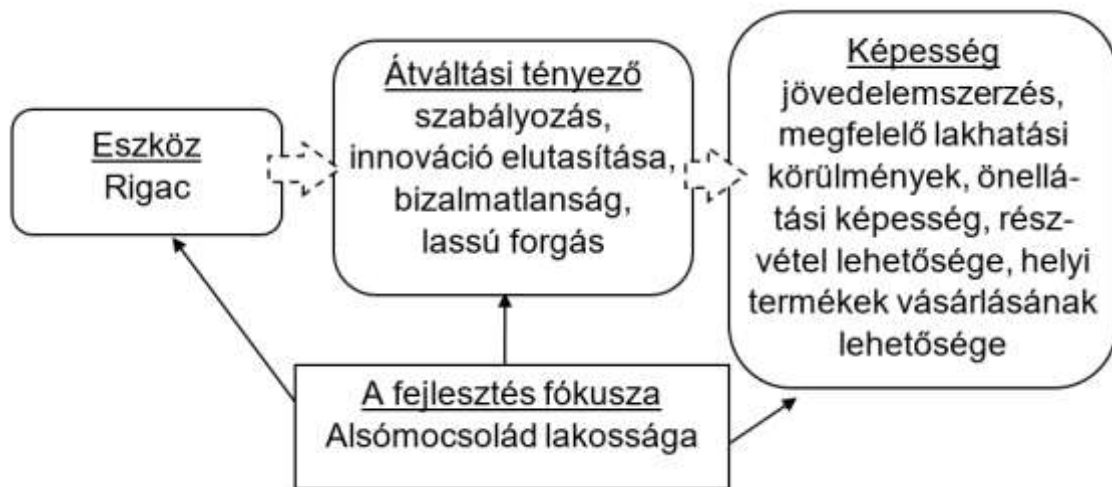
Eszköz
Rigac

Átváltási tényező
szabályozás, innováció elutasítása, bizalmatlanság, lassú forgás

Képesség
jövedelemszerzés, megfelelő lakhatási körülmények, önellátási képesség, részvétel lehetősége, helyi termékek vásárlásának lehetősége

A fejlesztés fókusza
Alsómocsolád lakossága